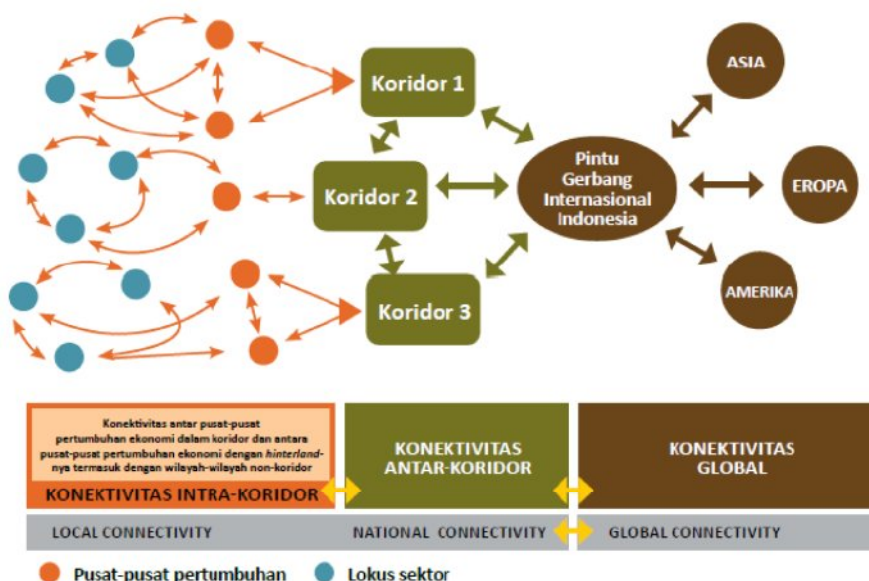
Koridor 1

Koridor 2

Koridor 3

Pintu Gerbang Internasional Indonesia

ASIA

EROPA

AMERIKA

Konektivitas antar pusat-pusat pertumbuhan ekonomi dalam koridor dan antara pusat-pusat pertumbuhan ekonomi dengan *hinterland*-nya termasuk dengan wilayah-wilayah non-koridor

KONEKTIVITAS INTRA-KORIDOR

KONEKTIVITAS ANTAR-KORIDOR

KONEKTIVITAS GLOBAL

LOCAL CONNECTIVITY

NATIONAL CONNECTIVITY

GLOBAL CONNECTIVITY

Pusat-pusat pertumbuhan

Lokus sektor